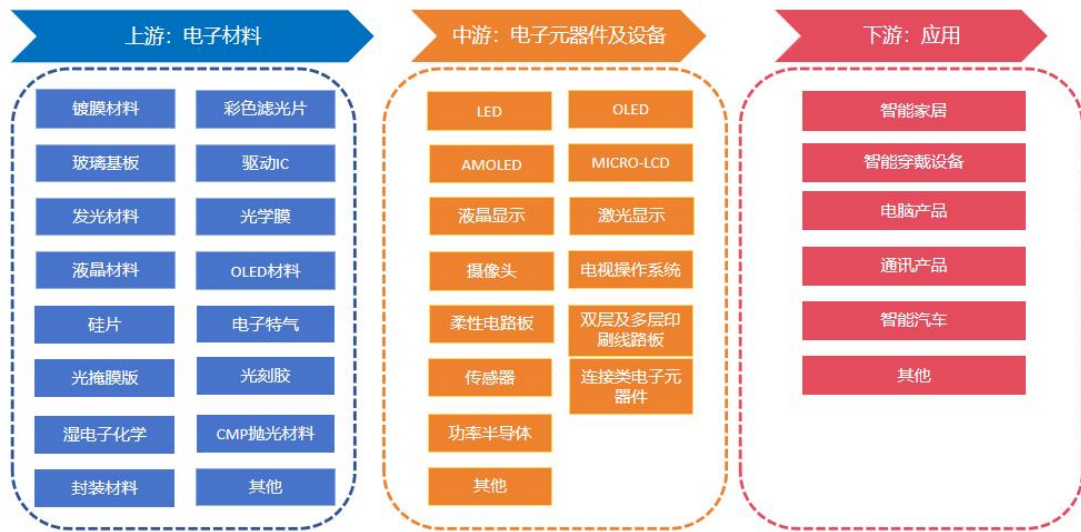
上游：电子材料

镀膜材料
彩色滤光片
玻璃基板
驱动IC
发光材料
光学膜
液晶材料
OLED材料
硅片
电子特气
光掩膜版
光刻胶
湿电子化学
CMP抛光材料
封装材料
其他

中游：电子元器件及设备

LED
OLED
AMOLED
MICRO-LCD
液晶显示
激光显示
摄像头
电视操作系统
柔性电路板
双层及多层印刷线路板
传感器
连接类电子元器件
功率半导体
其他

下游：应用

智能家居
智能穿戴设备
电脑产品
通讯产品
智能汽车
其他